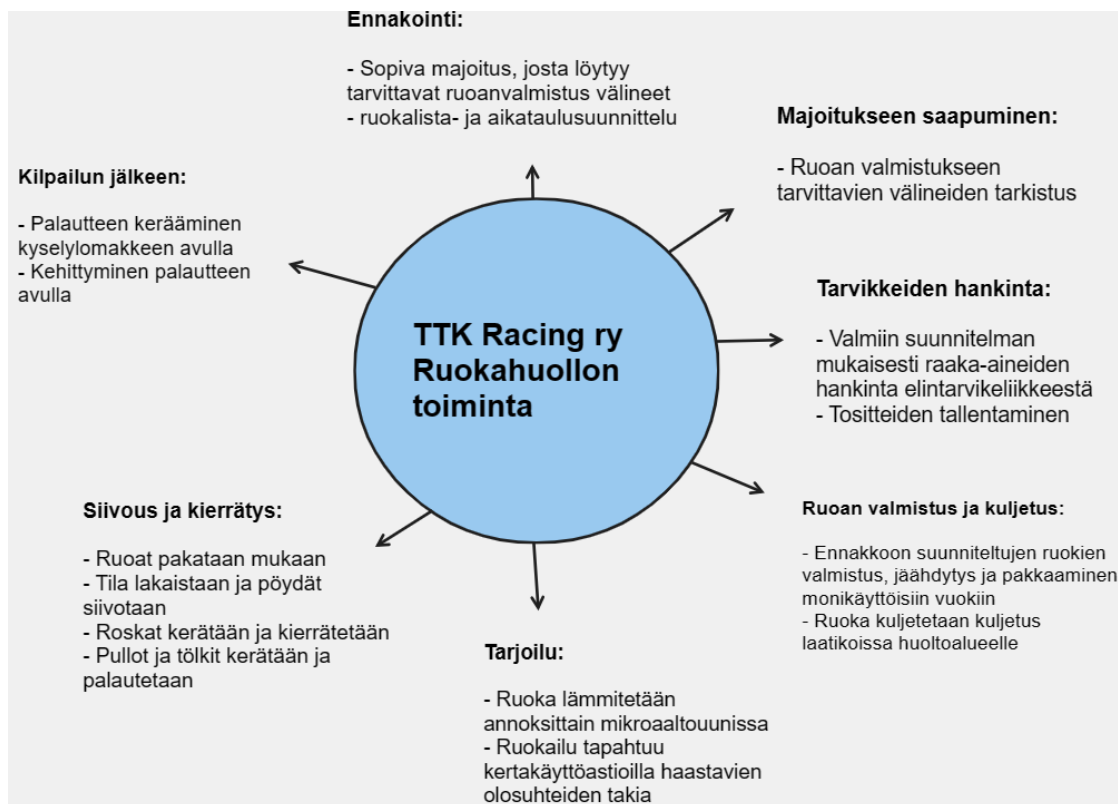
Ennakointi:

- Sopiva majoitus, josta löytyy tarvittavat ruoanvalmistus välineet
- ruokalista- ja aikataulusuunnittelu

Majoitukseen saapuminen:

- Ruoan valmistukseen tarvittavien välineiden tarkistus

Kilpailun jälkeen:

- Palautteen kerääminen kyselylomakkeen avulla
- Kehittyminen palautteen avulla

TTK Racing ry Ruokahuollon toiminta

Tarvikkeiden hankinta:

- Valmiin suunnitelman mukaisesti raaka-aineiden hankinta elintarvikeliikkeestä
- Tositteiden tallentaminen

Siivous ja kierrätys:

- Ruoat pakataan mukaan
- Tila lakaistaan ja pöydät siivotaan
- Roskat kerätään ja kierrätetään
- Pullot ja tölkit kerätään ja palautetaan

Ruoan valmistus ja kuljetus:

- Ennakkoon suunniteltujen ruokien valmistus, jäähdytys ja pakkaaminen monikäyttöisiin vuokiin
- Ruoka kuljetetaan kuljetus laatikoissa huoltoalueelle

Tarjoilu:

- Ruoka lämmitetään annoksittain mikroaaltouunissa
- Ruokailu tapahtuu kertakäyttöastioilla haastavien olosuhteiden takia